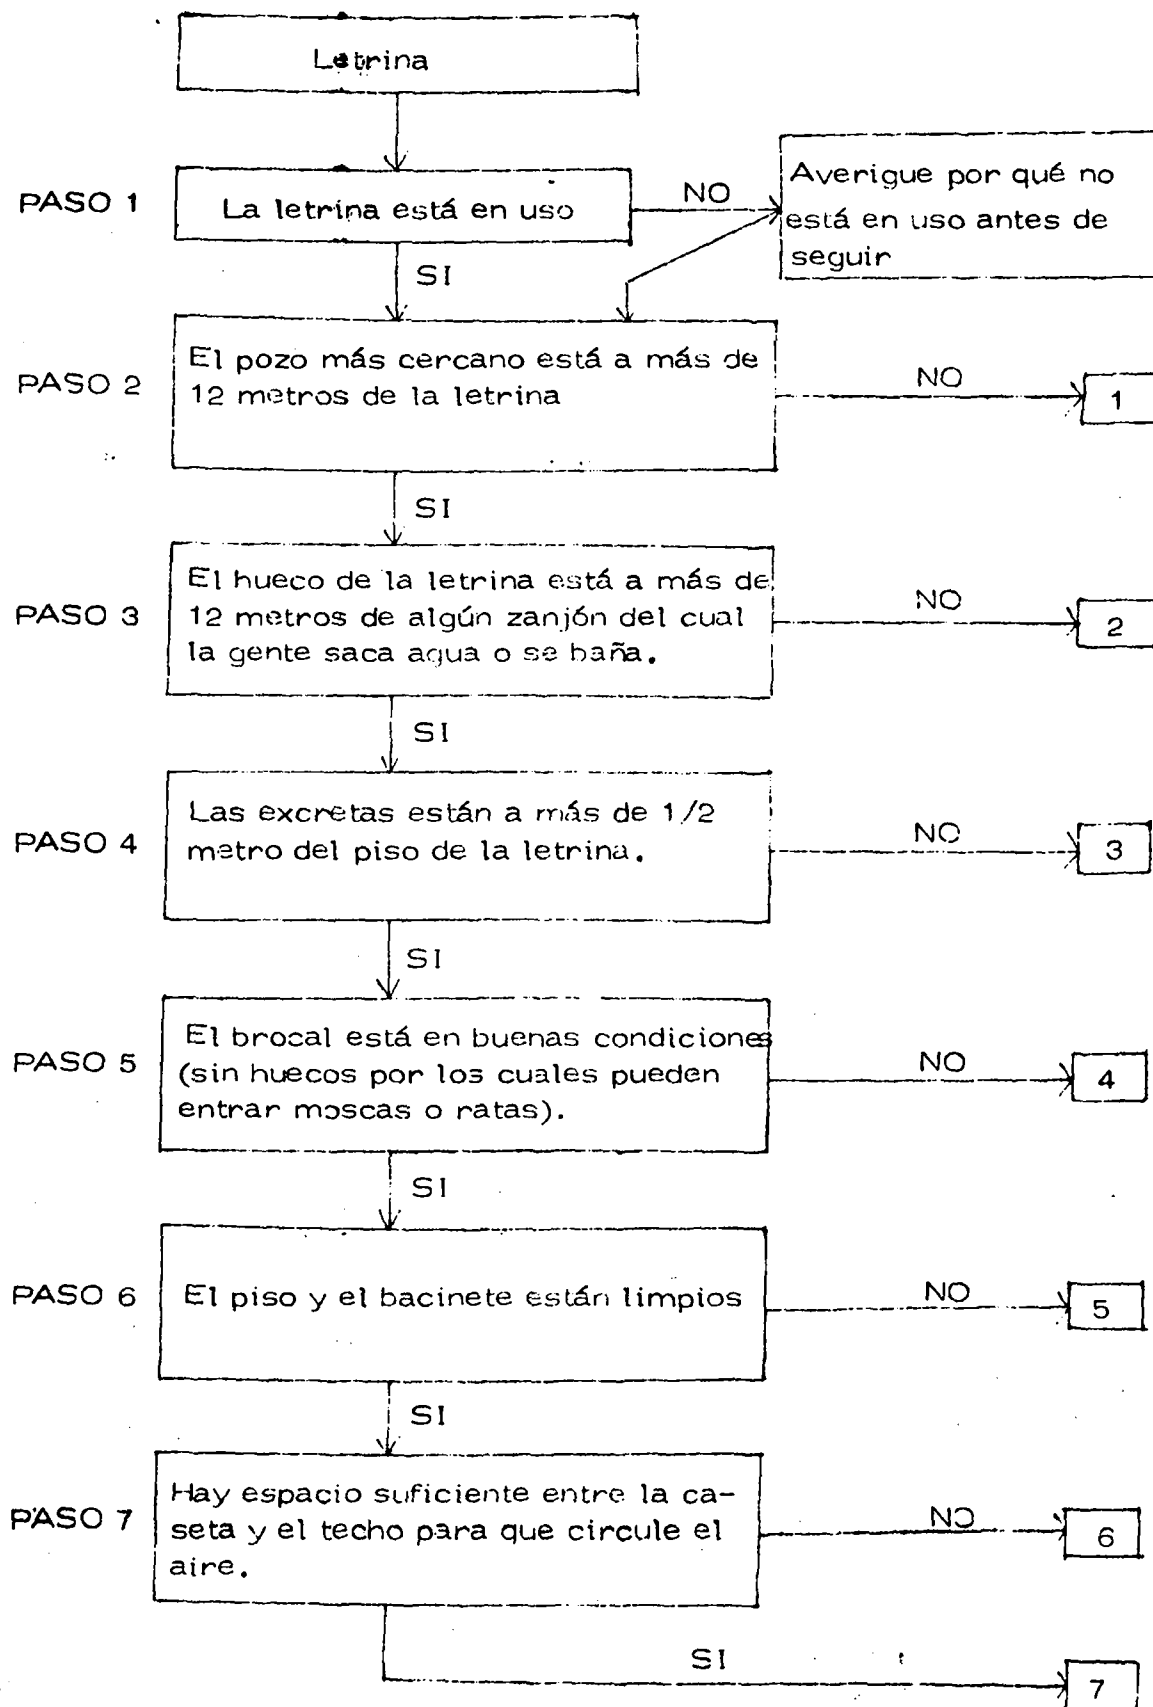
Letrina

PASO 1
La letrina está en uso
NO
Averigue por qué no está en uso antes de seguir
SI

PASO 2
El pozo más cercano está a más de 12 metros de la letrina
NO
1
SI

PASO 3
El hueco de la letrina está a más de 12 metros de algún zanjón del cual la gente saca agua o se baña.
NO
2
SI

PASO 4
Las excretas están a más de 1/2 metro del piso de la letrina.
NO
3
SI

PASO 5
El brocal está en buenas condiciones (sin huecos por los cuales pueden entrar moscas o ratas).
NO
4
SI

PASO 6
El piso y el bacinete están limpios
NO
5
SI

PASO 7
Hay espacio suficiente entre la caseta y el techo para que circule el aire.
NO
6
SI
7